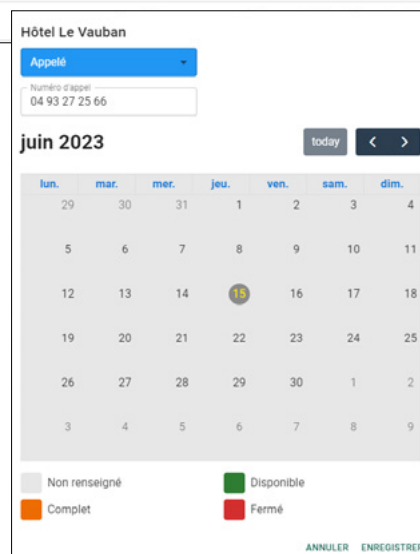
Hôtel Le Vauban

Appelé

Numéro d'appel
04 93 27 25 66

juin 2023

today

| lun. | mar. | mer. | jeu. | ven. | sam. | dim. |
|---|---|---|---|---|---|---|
| 29 | 30 | 31 | 1 | 2 | 3 | 4 |
| 5 | 6 | 7 | 8 | 9 | 10 | 11 |
| 12 | 13 | 14 | 15 | 16 | 17 | 18 |
| 19 | 20 | 21 | 22 | 23 | 24 | 25 |
| 26 | 27 | 28 | 29 | 30 | 1 | 2 |
| 3 | 4 | 5 | 6 | 7 | 8 | 9 |

Non renseigné
Disponible
Complet
Fermé

ANNULER ENREGISTRE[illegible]